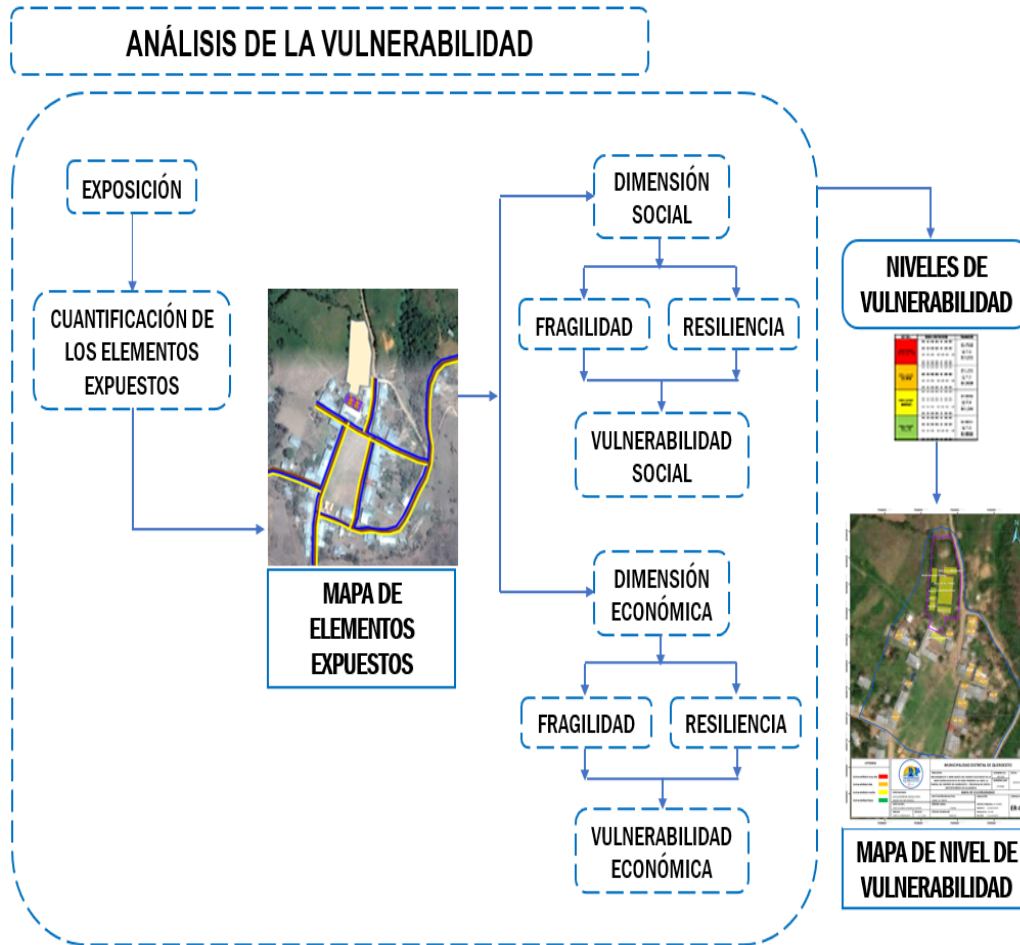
ANÁLISIS DE LA VULNERABILIDAD

EXPOSICIÓN

CUANTIFICACIÓN DE LOS ELEMENTOS EXPUESTOS

MAPA DE ELEMENTOS EXPUESTOS

DIMENSIÓN SOCIAL

FRAGILIDAD

RESILIENCIA

VULNERABILIDAD SOCIAL

DIMENSIÓN ECONÓMICA

FRAGILIDAD

RESILIENCIA

VULNERABILIDAD ECONÓMICA

NIVELES DE VULNERABILIDAD

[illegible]

MUNICIPALIDAD DISTRITAL DE QUEROCOTO

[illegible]

MAPA DE NIVEL DE VULNERABILIDAD